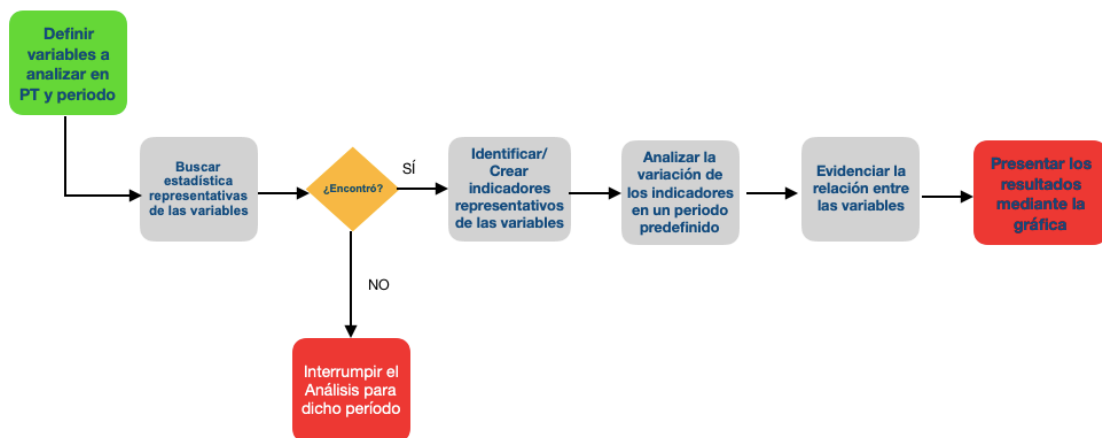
Definir variables a analizar en PT y periodo

Buscar estadística representativas de las variables

¿Encontró?

SÍ

NO

Identificar/ Crear indicadores representativos de las variables

Analizar la variación de los indicadores en un periodo predefinido

Evidenciar la relación entre las variables

Presentar los resultados mediante la gráfica

Interrumpir el Análisis para dicho período